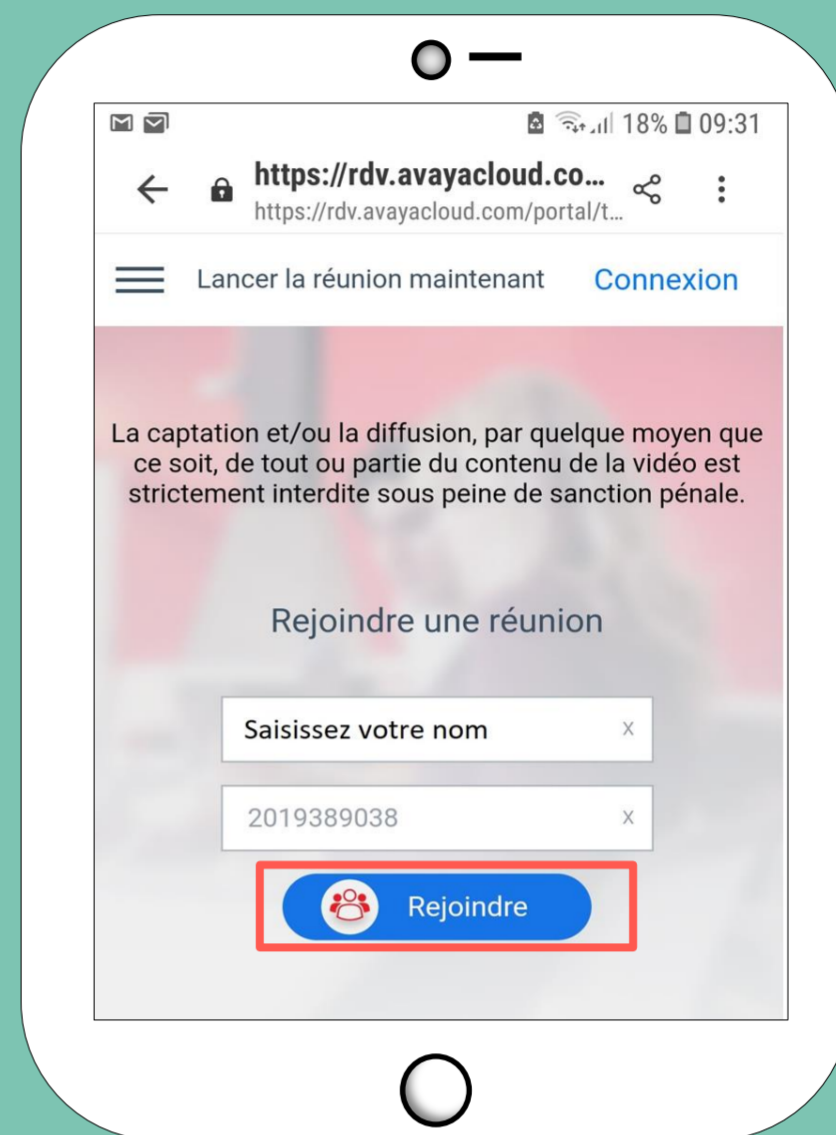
18% 09:31

https://rdv.avayacloud.co...
https://rdv.avayacloud.com/portal/t...

Lancer la réunion maintenant Connexion

La captation et/ou la diffusion, par quelque moyen que ce soit, de tout ou partie du contenu de la vidéo est strictement interdite sous peine de sanction pénale.

Rejoindre une réunion

Saisissez votre nom x

2019389038 x

Rejoindre